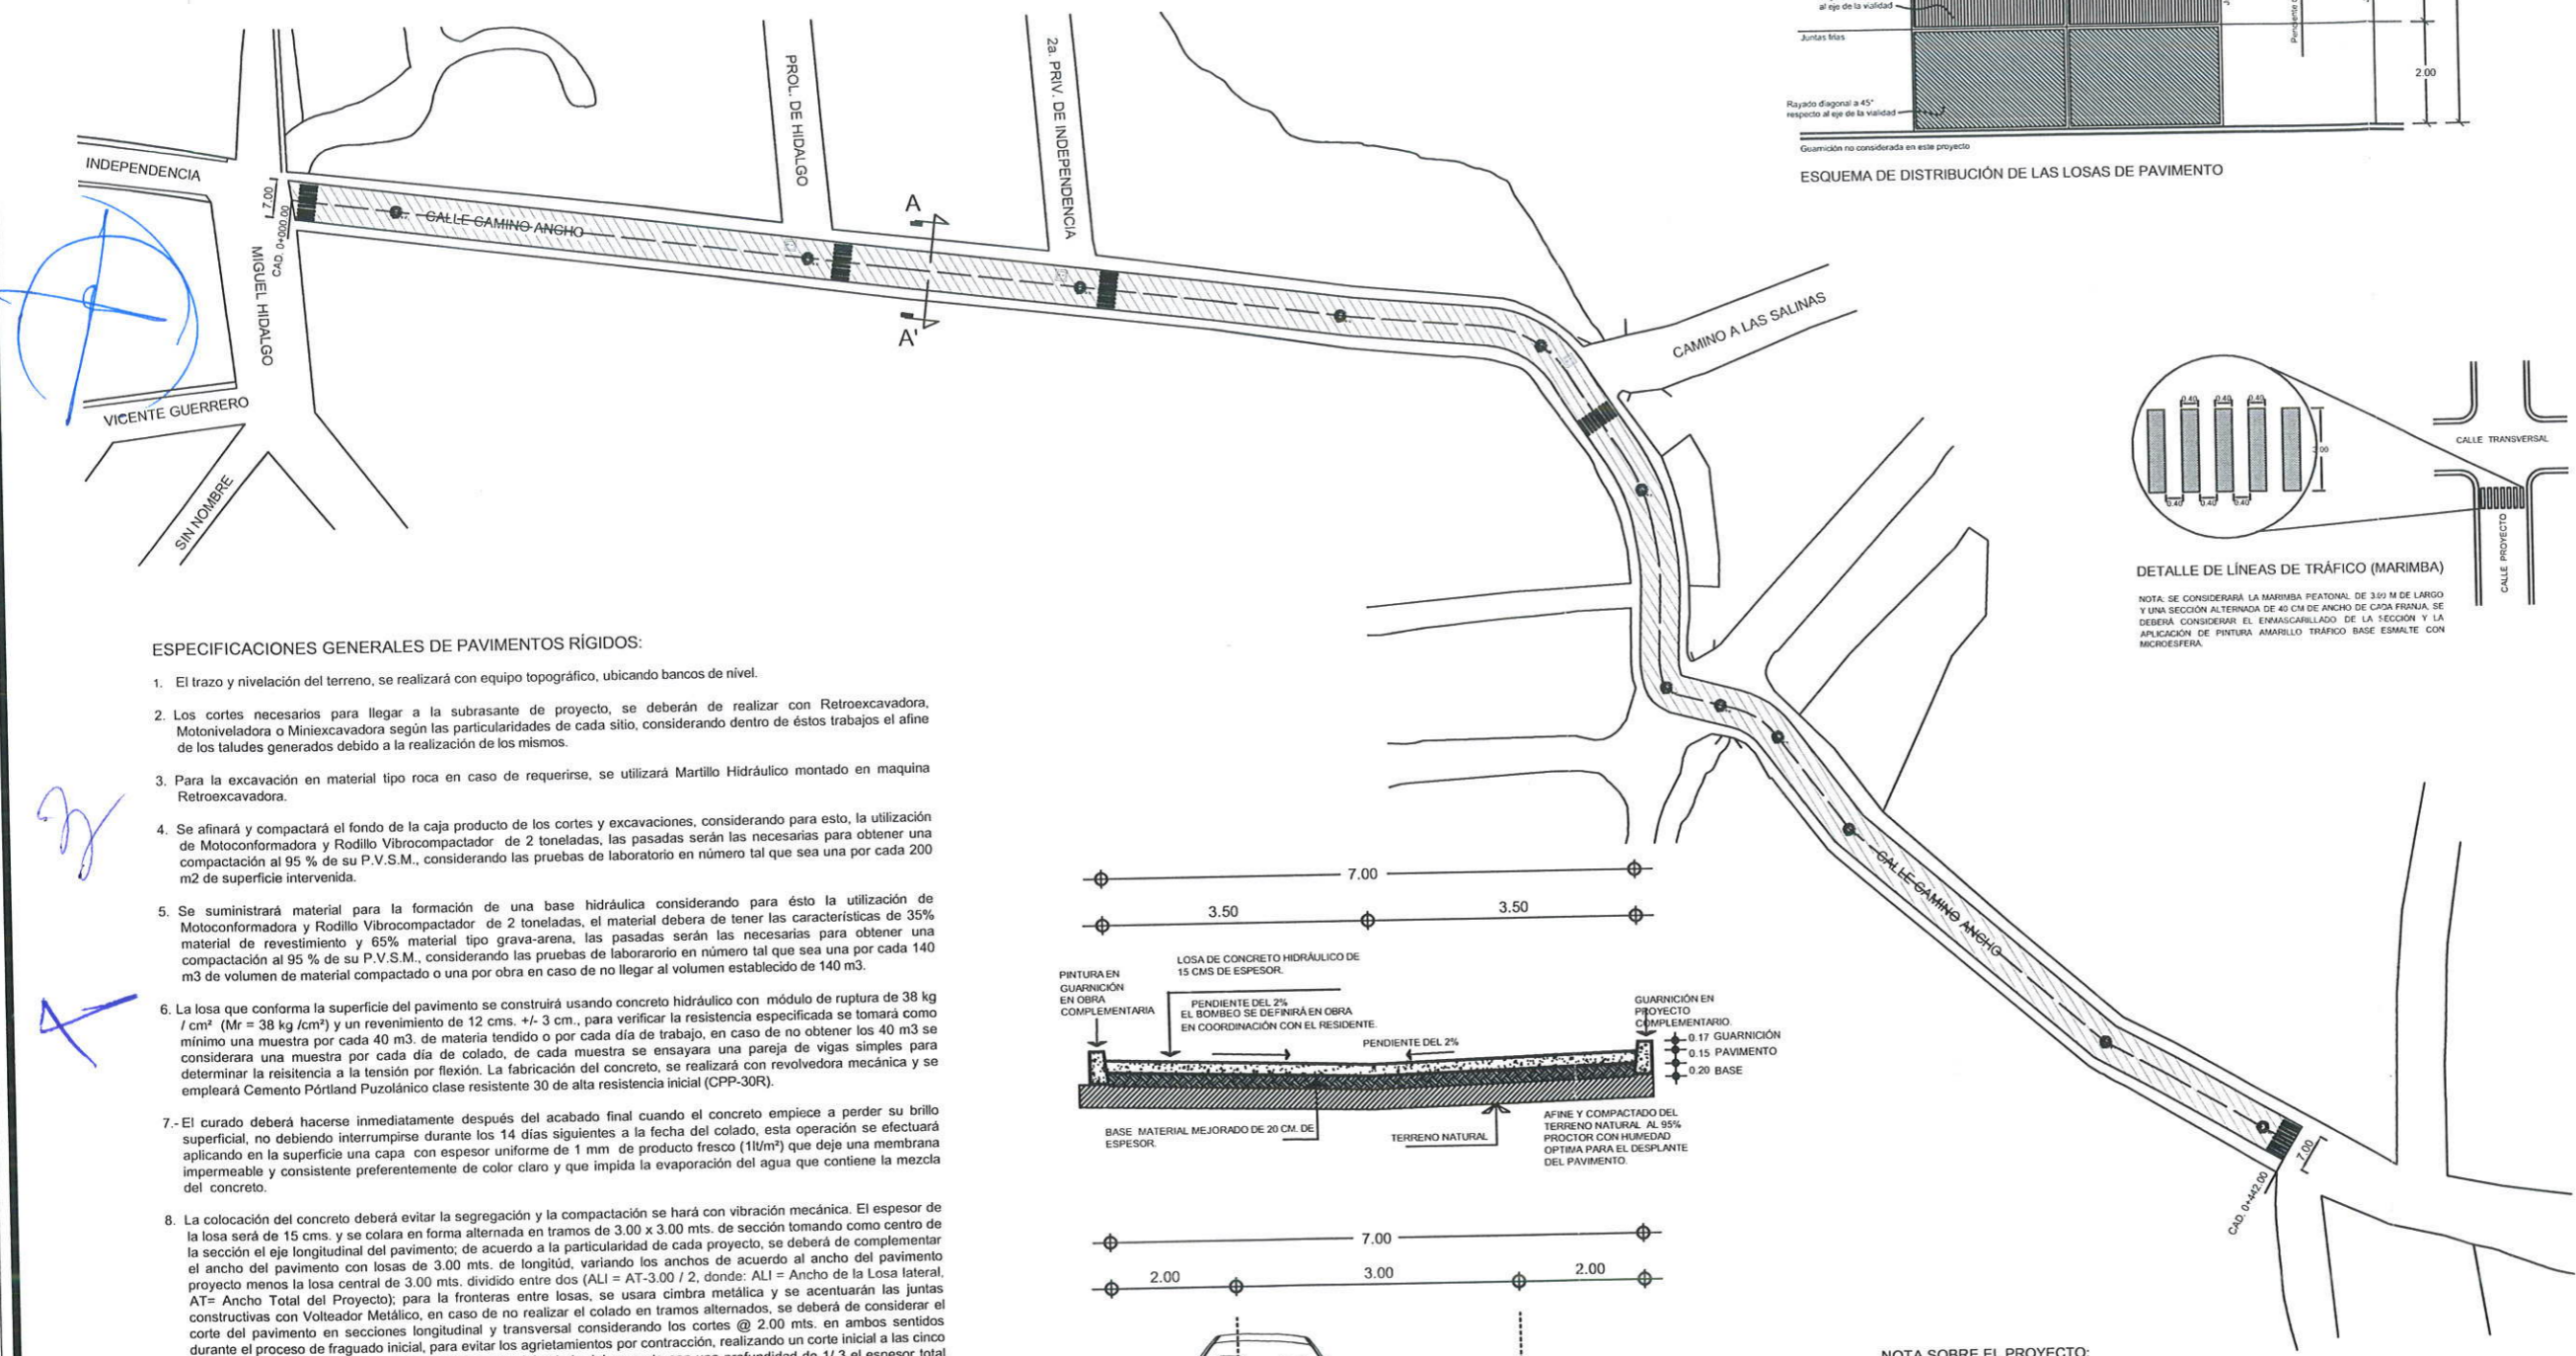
al eje de la vialidad

Juntas frías

Pendiente

2.00

Rayado diagonal a 45° respecto al eje de la vialidad

Guarnición no considerada en este proyecto

ESQUEMA DE DISTRIBUCIÓN DE LAS LOSAS DE PAVIMENTO

INDEPENDENCIA

PROL. DE HIDALGO

2a. PRIV. DE INDEPENDENCIA

7.00

CAD. 0+000.00

MIGUEL HIDALGO

CALLE CAMINO ANCHO

A

A'

CAMINO A LAS SALINAS

VICENTE GUERRERO

SIN NOMBRE

0.40 0.40 0.40

3.00

0.40 0.40 0.40

CALLE TRANSVERSAL

CALLE PROYECTO

DETALLE DE LÍNEAS DE TRÁFICO (MARIMBA)

NOTA: SE CONSIDERARÁ LA MARIMBA PEATONAL DE 3.00 M DE LARGO Y UNA SECCIÓN ALTERNADA DE 40 CM DE ANCHO DE CADA FRANJA, SE DEBERÁ CONSIDERAR EL ENMASCARILLADO DE LA SECCIÓN Y LA APLICACIÓN DE PINTURA AMARILLO TRÁFICO BASE ESMALTE CON MICROESFERA.

ESPECIFICACIONES GENERALES DE PAVIMENTOS RÍGIDOS:

1. El trazo y nivelación del terreno, se realizará con equipo topográfico, ubicando bancos de nivel.

2. Los cortes necesarios para llegar a la subrasante de proyecto, se deberán de realizar con Retroexcavadora, Motoniveladora o Miniexcavadora según las particularidades de cada sitio, considerando dentro de éstos trabajos el afine de los taludes generados debido a la realización de los mismos.

3. Para la excavación en material tipo roca en caso de requerirse, se utilizará Martillo Hidráulico montado en maquina Retroexcavadora.

4. Se afinará y compactará el fondo de la caja producto de los cortes y excavaciones, considerando para esto, la utilización de Motoconformadora y Rodillo Vibrocompactador de 2 toneladas, las pasadas serán las necesarias para obtener una compactación al 95 % de su P.V.S.M., considerando las pruebas de laboratorio en número tal que sea una por cada 200 m2 de superficie intervenida.

5. Se suministrará material para la formación de una base hidráulica considerando para ésto la utilización de Motoconformadora y Rodillo Vibrocompactador de 2 toneladas, el material debera de tener las características de 35% material de revestimiento y 65% material tipo grava-arena, las pasadas serán las necesarias para obtener una compactación al 95 % de su P.V.S.M., considerando las pruebas de laborarorio en número tal que sea una por cada 140 m3 de volumen de material compactado o una por obra en caso de no llegar al volumen establecido de 140 m3.

6. La losa que conforma la superficie del pavimento se construirá usando concreto hidráulico con módulo de ruptura de 38 kg / cm² (Mr = 38 kg /cm²) y un revenimiento de 12 cms. +/- 3 cm., para verificar la resistencia especificada se tomará como mínimo una muestra por cada 40 m3. de materia tendido o por cada día de trabajo, en caso de no obtener los 40 m3 se considerara una muestra por cada día de colado, de cada muestra se ensayara una pareja de vigas simples para determinar la reisitencia a la tensión por flexión. La fabricación del concreto, se realizará con revolvedora mecánica y se empleará Cemento Pórtland Puzolánico clase resistente 30 de alta resistencia inicial (CPP-30R).

7.- El curado deberá hacerse inmediatamente después del acabado final cuando el concreto empiece a perder su brillo superficial, no debiendo interrumpirse durante los 14 días siguientes a la fecha del colado, esta operación se efectuará aplicando en la superficie una capa con espesor uniforme de 1 mm de producto fresco (1lt/m²) que deje una membrana impermeable y consistente preferentemente de color claro y que impida la evaporación del agua que contiene la mezcla del concreto.

8. La colocación del concreto deberá evitar la segregación y la compactación se hará con vibración mecánica. El espesor de la losa será de 15 cms. y se colara en forma alternada en tramos de 3.00 x 3.00 mts. de sección tomando como centro de la sección el eje longitudinal del pavimento; de acuerdo a la particularidad de cada proyecto, se deberá de complementar el ancho del pavimento con losas de 3.00 mts. de longitúd, variando los anchos de acuerdo al ancho del pavimento proyecto menos la losa central de 3.00 mts. dividido entre dos (ALI = AT-3.00 / 2, donde: ALI = Ancho de la Losa lateral, AT= Ancho Total del Proyecto); para la fronteras entre losas, se usara cimbra metálica y se acentuarán las juntas constructivas con Volteador Metálico, en caso de no realizar el colado en tramos alternados, se deberá de considerar el corte del pavimento en secciones longitudinal y transversal considerando los cortes @ 2.00 mts. en ambos sentidos durante el proceso de fraguado inicial, para evitar los agrietamientos por contracción, realizando un corte inicial a las cinco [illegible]

7.00

3.50 3.50

PINTURA EN GUARNICIÓN EN OBRA COMPLEMENTARIA

LOSA DE CONCRETO HIDRÁULICO DE 15 CMS DE ESPESOR.

PENDIENTE DEL 2% EL BOMBEO SE DEFINIRÁ EN OBRA EN COORDINACIÓN CON EL RESIDENTE.

PENDIENTE DEL 2%

GUARNICIÓN EN PROYECTO COMPLEMENTARIO.

0.17 GUARNICIÓN
0.15 PAVIMENTO
0.20 BASE

BASE MATERIAL MEJORADO DE 20 CM. DE ESPESOR.

TERRENO NATURAL

AFINE Y COMPACTADO DEL TERRENO NATURAL AL 95% PROCTOR CON HUMEDAD OPTIMA PARA EL DESPLANTE DEL PAVIMENTO.

7.00

2.00 3.00 2.00

CALLE CAMINO ANCHO

7.00

CAD. 0+442.00

NOTA SOBRE EL PROYECTO: